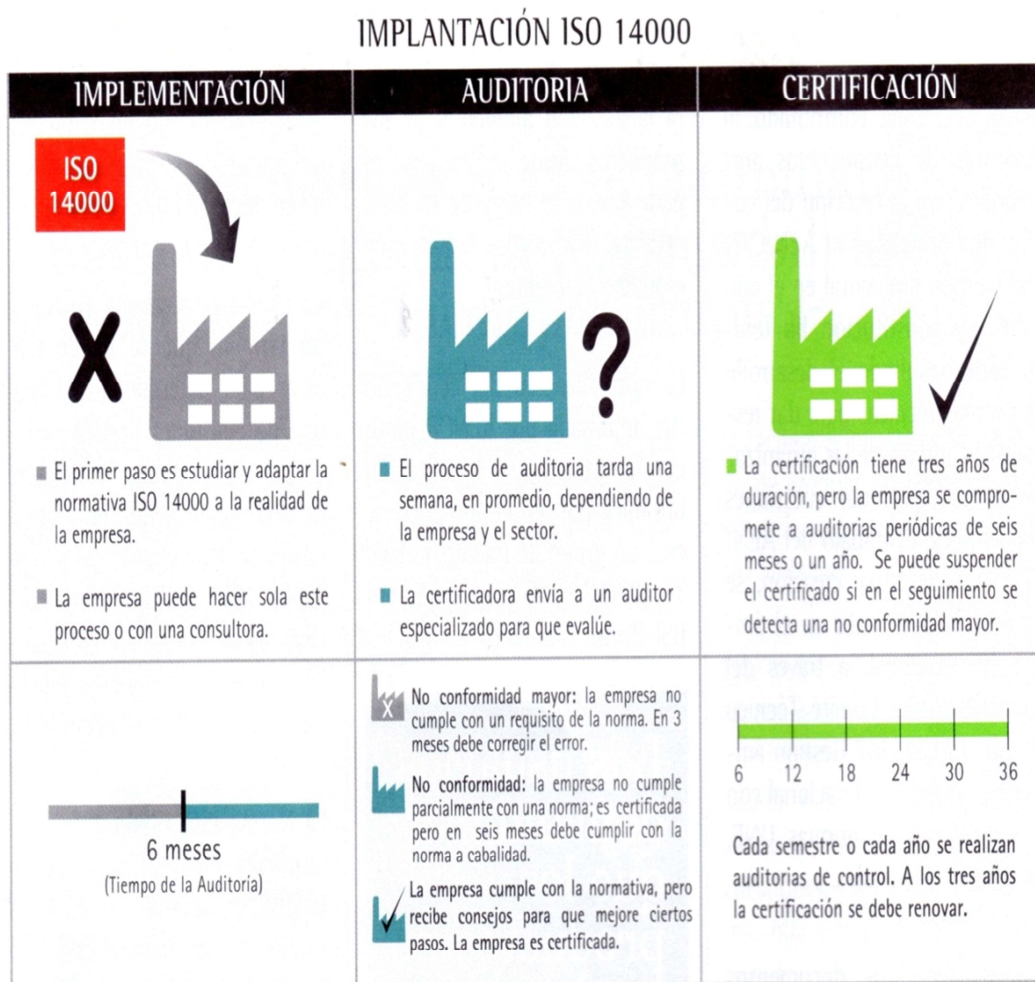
IMPLANTACIÓN ISO 14000

| IMPLEMENTACIÓN | AUDITORIA | CERTIFICACIÓN |
|---|---|---|
| ISO 14000 X | ? | |
| El primer paso es estudiar y adaptar la normativa ISO 14000 a la realidad de la empresa. La empresa puede hacer sola este proceso o con una consultora. | El proceso de auditoria tarda una semana, en promedio, dependiendo de la empresa y el sector. La certificadora envía a un auditor especializado para que evalúe. | La certificación tiene tres años de duración, pero la empresa se compromete a auditorias periódicas de seis meses o un año. Se puede suspender el certificado si en el seguimiento se detecta una no conformidad mayor. |
| 6 meses (Tiempo de la Auditoria) | **No conformidad mayor:** la empresa no cumple con un requisito de la norma. En 3 meses debe corregir el error. **No conformidad:** la empresa no cumple parcialmente con una norma; es certificada pero en seis meses debe cumplir con la norma a cabalidad. La empresa cumple con la normativa, pero recibe consejos para que mejore ciertos pasos. La empresa es certificada. | 6 12 18 24 30 36 Cada semestre o cada año se realizan auditorias de control. A los tres años la certificación se debe renovar. |